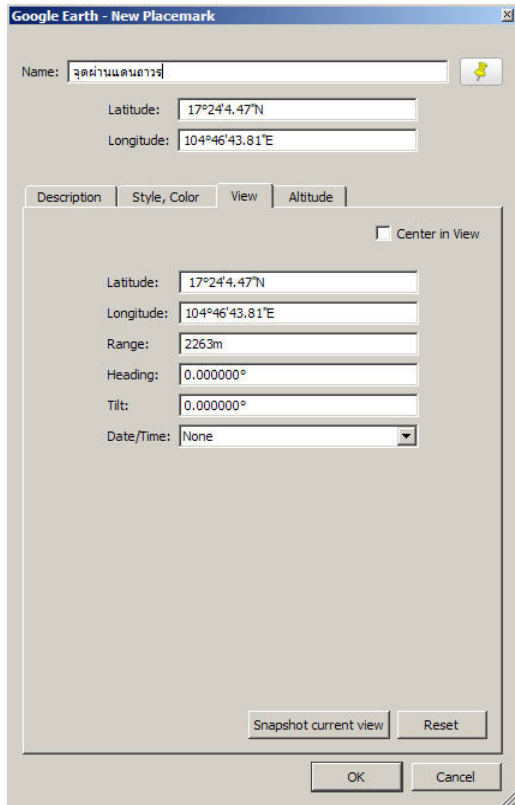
Google Earth - New Placemark

Name: จุดผ่านแดนถาวร

Latitude: 17°24'4.47"N

Longitude: 104°46'43.81"E

Description | Style, Color | View | Altitude

Center in View

Latitude: 17°24'4.47"N

Longitude: 104°46'43.81"E

Range: 2263m

Heading: 0.000000°

Tilt: 0.000000°

Date/Time: None

Snapshot current view | Reset

OK | Cancel